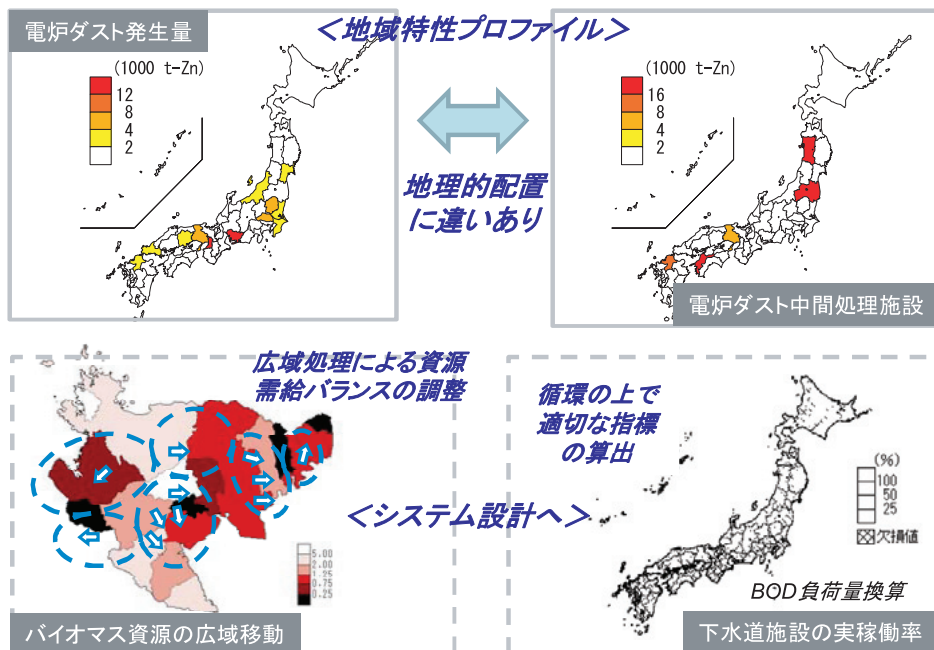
電炉ダスト発生量

＜地域特性プロファイル＞

(1000 t-Zn)
12
8
4
2

地理的配置に違いあり

(1000 t-Zn)
16
8
4
2

電炉ダスト中間処理施設

広域処理による資源需給バランスの調整

5.00
2.00
1.25
0.75
0.25

バイオマス資源の広域移動

＜システム設計へ＞

循環の上で適切な指標の算出

(%)
100
50
25
欠損値

BOD負荷量換算

下水道施設の実稼働率